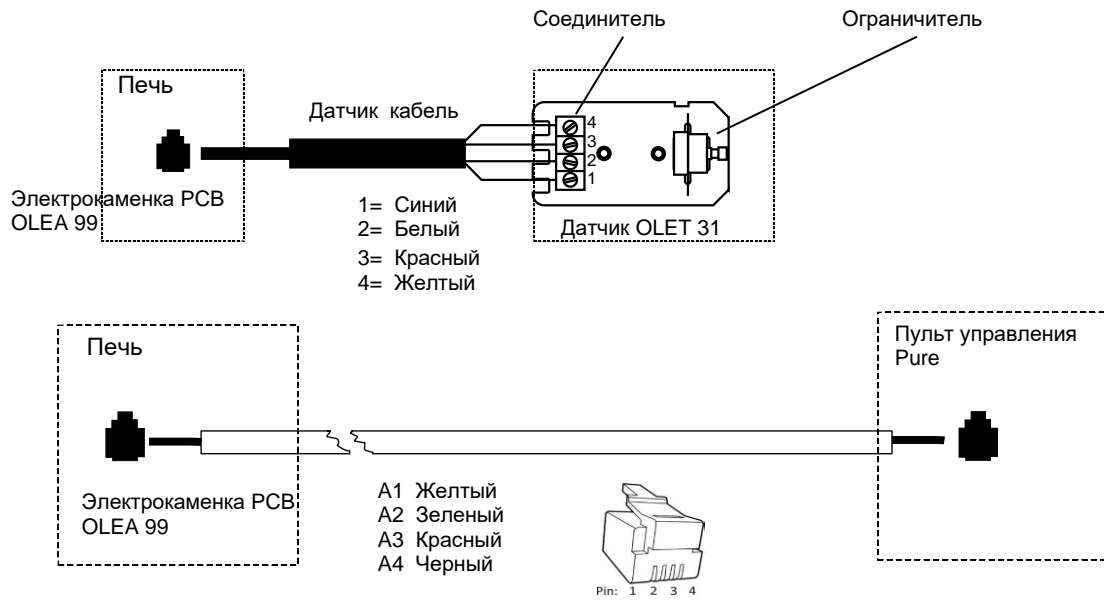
Соединитель

Ограничитель

Печь

Датчик кабель

4
3
2
1

Электрокаменка PCB OLEA 99

1= Синий
2= Белый
3= Красный
4= Желтый

Датчик OLET 31

Печь

Пульт управления Pure

Электрокаменка PCB OLEA 99

A1 Желтый
A2 Зеленый
A3 Красный
A4 Черный

Pin: 1 2 3 4